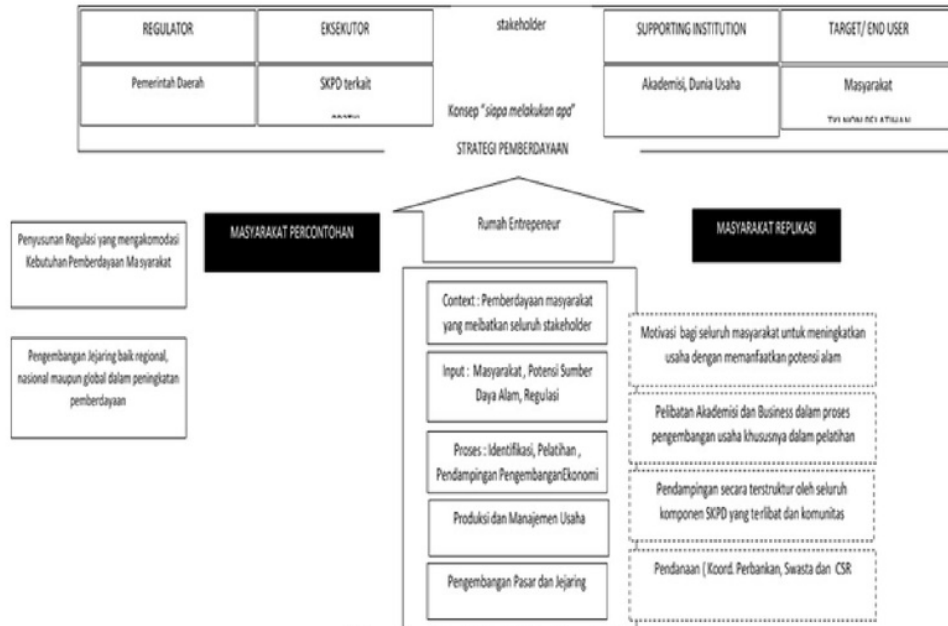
REGULATOR

EKSEKUTOR

stakeholder

SUPPORTING INSTITUTION

TARGET/ END USER

Pemerintah Daerah

SKPD terkait

Akademisi, Dunia Usaha

Masyarakat

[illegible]

Konsep "siapa melakukan apa"

STRATEGI PEMBERDAYAAN

Penyusunan Regulasi yang mengakomodasi Kebutuhan Pemberdayaan Ma syarakat

MASYARAKAT PERCONTOHAN

Rumah Entrepeneur

MASYARAKAT REPLIKASI

Pengembangan Jejaring baik regional, nasional maupun global dalam peningkatan pemberdayaan

Context : Pemberdayaan masyarakat yang melbatkan seluruh stakeholder

Motivasi bagi seluruh masyarakat untuk meningkatkan usaha dengan memanfaatkan potensi alam

Input : Masyarakat , Potensi Sumber Daya Alam, Regulasi

Pelibatan Akademisi dan Business dalam proses pengembangan usaha khususnya dalam pelatihan

Proses : Identifikasi, Pelatihan , Pendampingan PengembanganEkonomi

Pendampingan secara terstruktur oleh seluruh komponen SKPD yang terlibat dan komunitas

Produksi dan Manajemen Usaha

Pendanaan ( Koord. Perbankan, Swasta dan CSR

Pengembangan Pasar dan Jejaring